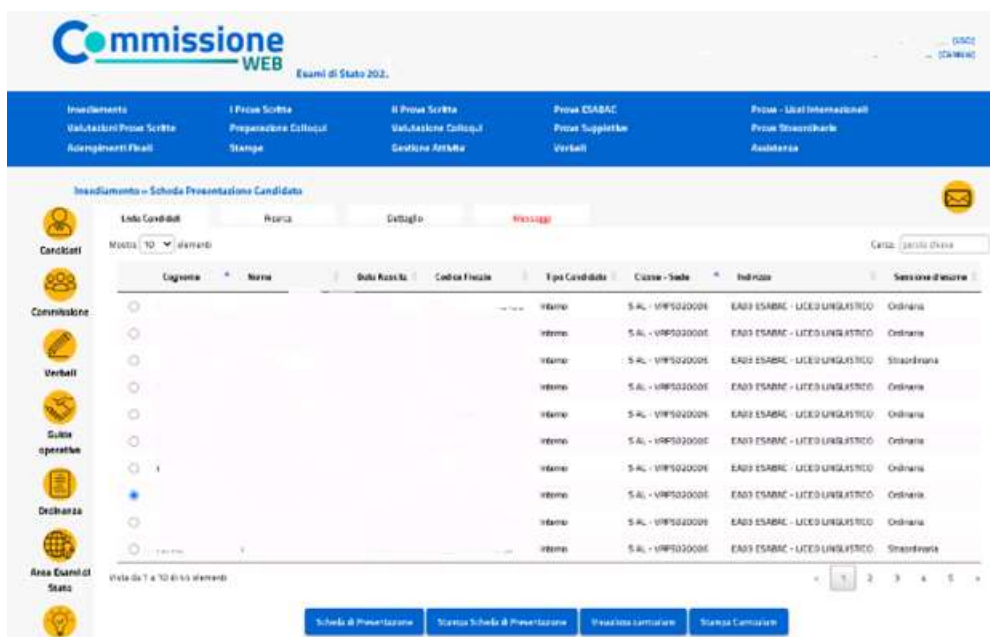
Commissione WEB Esami di Stato 202.

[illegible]
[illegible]

Insediamento | I Prova Scritta | II Prova Scritta | Prova ESABAC | Prove - Licei Internazionali
Valutazioni Prove Scritte | Preparazione Colloqui | Valutazione Colloqui | Prove Suppletive | Prove Straordinarie
Adempimenti Finali | Stampe | Gestione Attività | Verbali | Assistenza

Insediamento » Scheda Presentazione Candidato

Candidati
Commissione
Verbali
Guide operative
Ordinanza
Area Esami di Stato

Lista Candidati | Ricerca | Dettaglio | Messaggi

Mostra 10 elementi

Cerca: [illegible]

| | Cognome | Nome | Data Nascita | Codice Fiscale | Tipo Candidato | Classe - Sede | Indirizzo | Sessione d'esame |
|---|---|---|---|---|---|---|---|---|
| ○ | | | | | Interno | 5 AL - VRPS02000E | EA03 ESABAC - LICEO LINGUISTICO | Ordinaria |
| ○ | | | | | Interno | 5 AL - VRPS02000E | EA03 ESABAC - LICEO LINGUISTICO | Ordinaria |
| ○ | | | | | Interno | 5 AL - VRPS02000E | EA03 ESABAC - LICEO LINGUISTICO | Straordinaria |
| ○ | | | | | Interno | 5 AL - VRPS02000E | EA03 ESABAC - LICEO LINGUISTICO | Ordinaria |
| ○ | | | | | Interno | 5 AL - VRPS02000E | EA03 ESABAC - LICEO LINGUISTICO | Ordinaria |
| ○ | | | | | Interno | 5 AL - VRPS02000E | EA03 ESABAC - LICEO LINGUISTICO | Ordinaria |
| ○ | | | | | Interno | 5 AL - VRPS02000E | EA03 ESABAC - LICEO LINGUISTICO | Ordinaria |
| ● | | | | | Interno | 5 AL - VRPS02000E | EA03 ESABAC - LICEO LINGUISTICO | Ordinaria |
| ○ | | | | | Interno | 5 AL - VRPS02000E | EA03 ESABAC - LICEO LINGUISTICO | Ordinaria |
| ○ | | | | | Interno | 5 AL - VRPS02000E | EA03 ESABAC - LICEO LINGUISTICO | Straordinaria |

Vista da 1 a 10 di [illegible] elementi

< 1 2 3 4 5 >

Scheda di Presentazione | Stampa Scheda di Presentazione | Visualizza curriculum | Stampa Curriculum